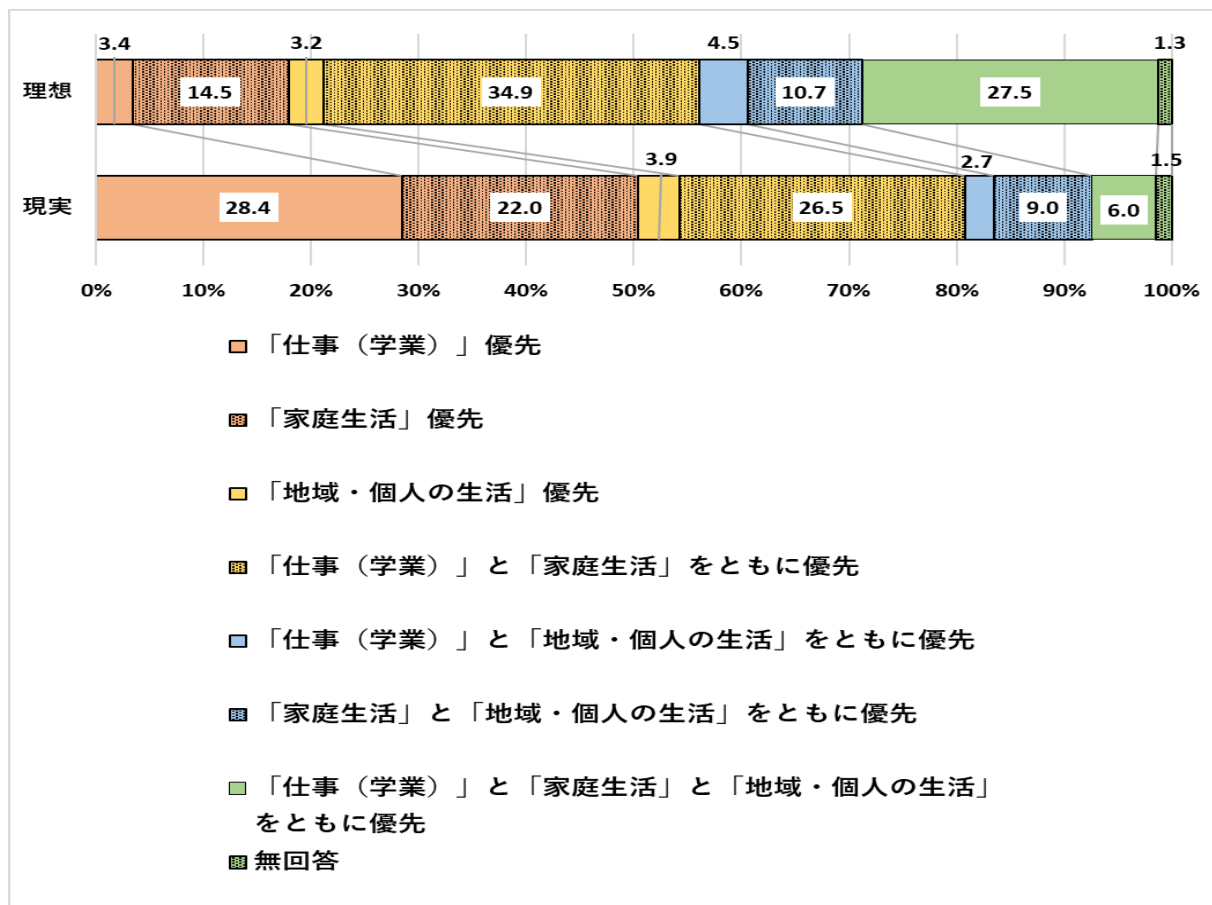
理想

3.4

14.5

3.2

34.9

4.5

10.7

27.5

1.3

現実

28.4

22.0

3.9

26.5

2.7

9.0

6.0

1.5

0%
10%
20%
30%
40%
50%
60%
70%
80%
90%
100%

「仕事（学業）」優先

「家庭生活」優先

「地域・個人の生活」優先

「仕事（学業）」と「家庭生活」をともに優先

「仕事（学業）」と「地域・個人の生活」をともに優先

「家庭生活」と「地域・個人の生活」をともに優先

「仕事（学業）」と「家庭生活」と「地域・個人の生活」をともに優先

無回答